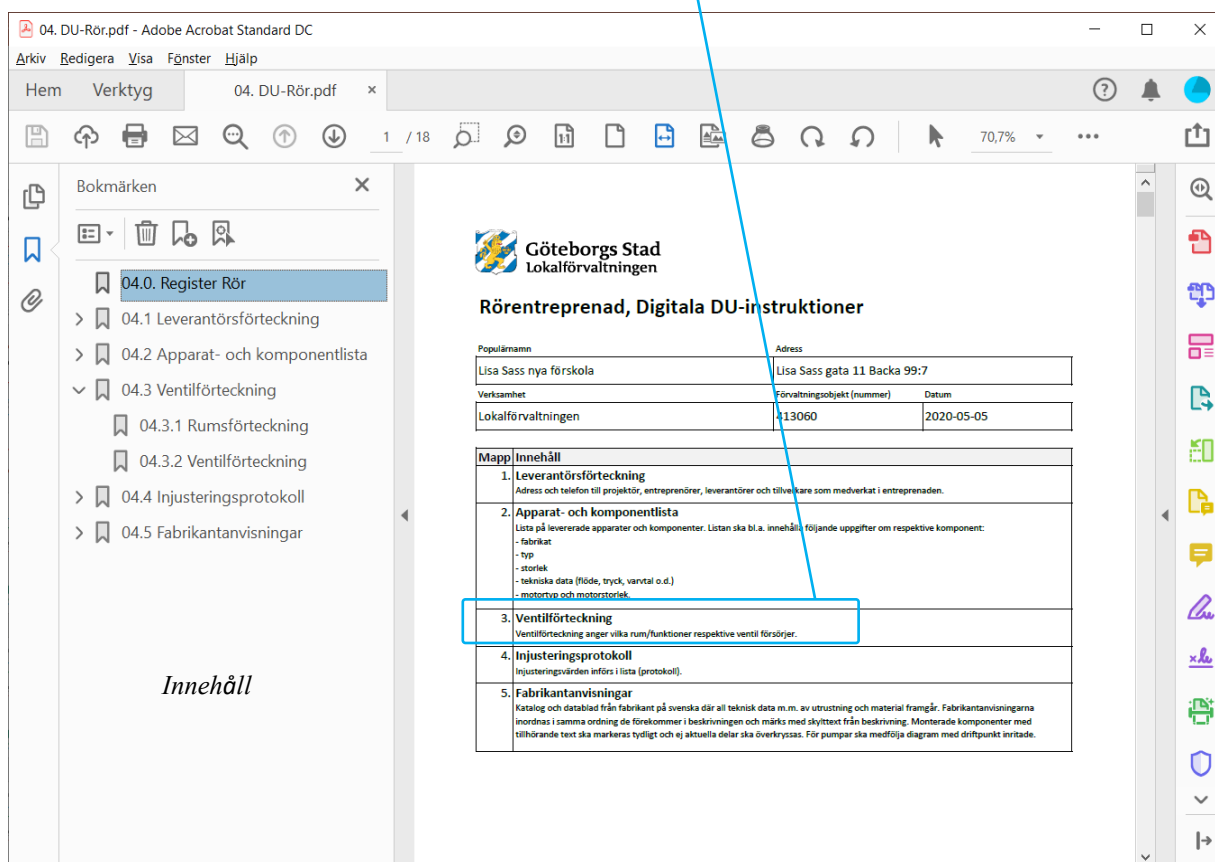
04. DU-Rör.pdf - Adobe Acrobat Standard DC

Arkiv Redigera Visa Fönster Hjälp

Hem Verktyg 04. DU-Rör.pdf ×

1 / 18 70,7%

Bokmärken ×

04.0. Register Rör
04.1 Leverantörsförteckning
04.2 Apparat- och komponentlista
04.3 Ventilförteckning
04.3.1 Rumsförteckning
04.3.2 Ventilförteckning
04.4 Injusteringsprotokoll
04.5 Fabrikantanvisningar

Innehåll

Göteborgs Stad
Lokalförvaltningen

Rörentreprenad, Digitala DU-instruktioner

| Populärnamn | Adress | |
|---|---|---|
| Lisa Sass nya förskola | Lisa Sass gata 11 Backa 99:7 | |
| Verksamhet | Förvaltningsobjekt (nummer) | Datum |
| Lokalförvaltningen | 413060 | 2020-05-05 |

| Mapp | Innehåll |
|---|---|
| 1. | Leverantörsförteckning<br>Adress och telefon till projektör, entreprenörer, leverantörer och tillverkare som medverkat i entreprenaden. |
| 2. | Apparat- och komponentlista<br>Lista på levererade apparater och komponenter. Listan ska bl.a. innehålla följande uppgifter om respektive komponent:<br>- fabrikat<br>- typ<br>- storlek<br>- tekniska data (flöde, tryck, varvtal o.d.)<br>- motortyp och motorstorlek. |
| 3. | Ventilförteckning<br>Ventilförteckning anger vilka rum/funktioner respektive ventil försörjer. |
| 4. | Injusteringsprotokoll<br>Injusteringsvärden införs i lista (protokoll). |
| 5. | Fabrikantanvisningar<br>Katalog och datablad från fabrikant på svenska där all teknisk data m.m. av utrustning och material framgår. Fabrikantanvisningarna inordnas i samma ordning de förekommer i beskrivningen och märks med skylttext från beskrivning. Monterade komponenter med tillhörande text ska markeras tydligt och ej aktuella delar ska överkryssas. För pumpar ska medfölja diagram med driftpunkt inritade. |